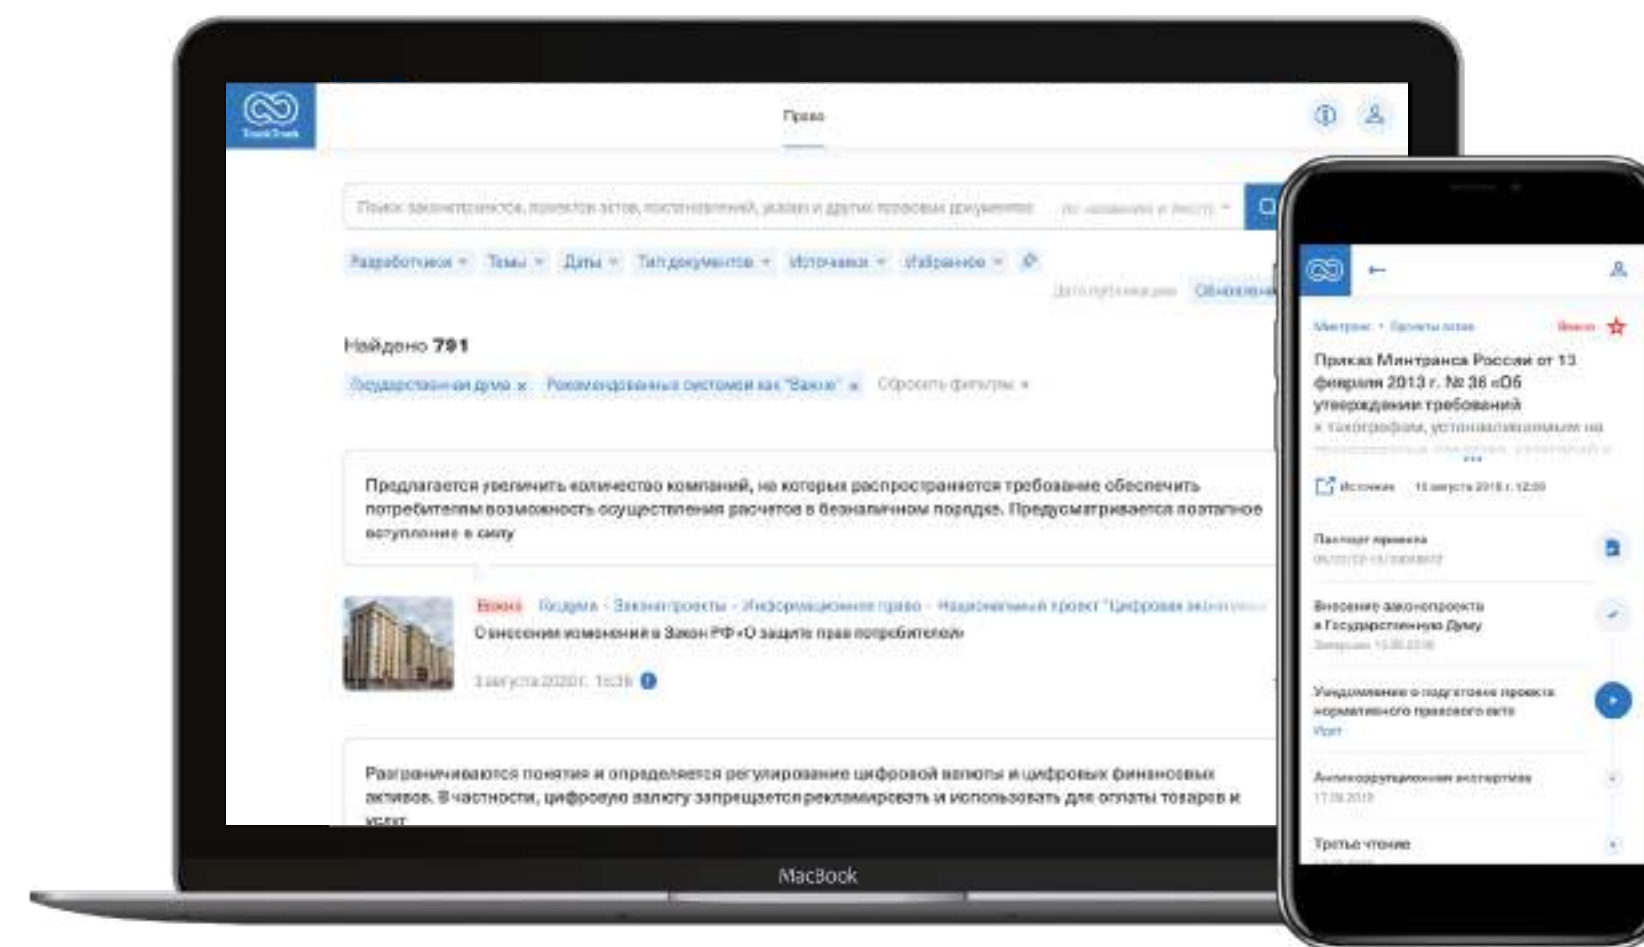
TrackTrack

Право

Поиск законопроектов, проектов актов, постановлений, указов и других правовых документов

Разработчики Темы Даты Тип документов Источники Избранное

Дата публикации Обновлен

Найдено 791

Государственная дума × Рекомендованные системой как "Важно" × Сбросить фильтры ×

Предлагается увеличить количество компаний, на которых распространяется требование обеспечить потребителям возможность осуществления расчетов в безналичном порядке. Предусматривается поэтапное вступление в силу

Важно Госдума · Законопроекты · Информационное право · Национальный проект "Цифровая экономика"

О внесении изменений в Закон РФ «О защите прав потребителей»

3 августа 2020 г. 15:36

Разграничиваются понятия и определяется регулирование цифровой валюты и цифровых финансовых активов. В частности, цифровую валюту запрещается рекламировать и использовать для оплаты товаров и услуг

MacBook

Минтранс · Проекты актов Важно

Приказ Минтранса России от 13 февраля 2013 г. № 36 «Об утверждении требований к тахографам, устанавливаемым на

Источник 15 августа 2018 г. 12:00

Паспорт проекта

Внесение законопроекта в Государственную Думу

Уведомление о подготовке проекта нормативного правового акта

Антикоррупционная экспертиза
17.08.2018

Третье чтение